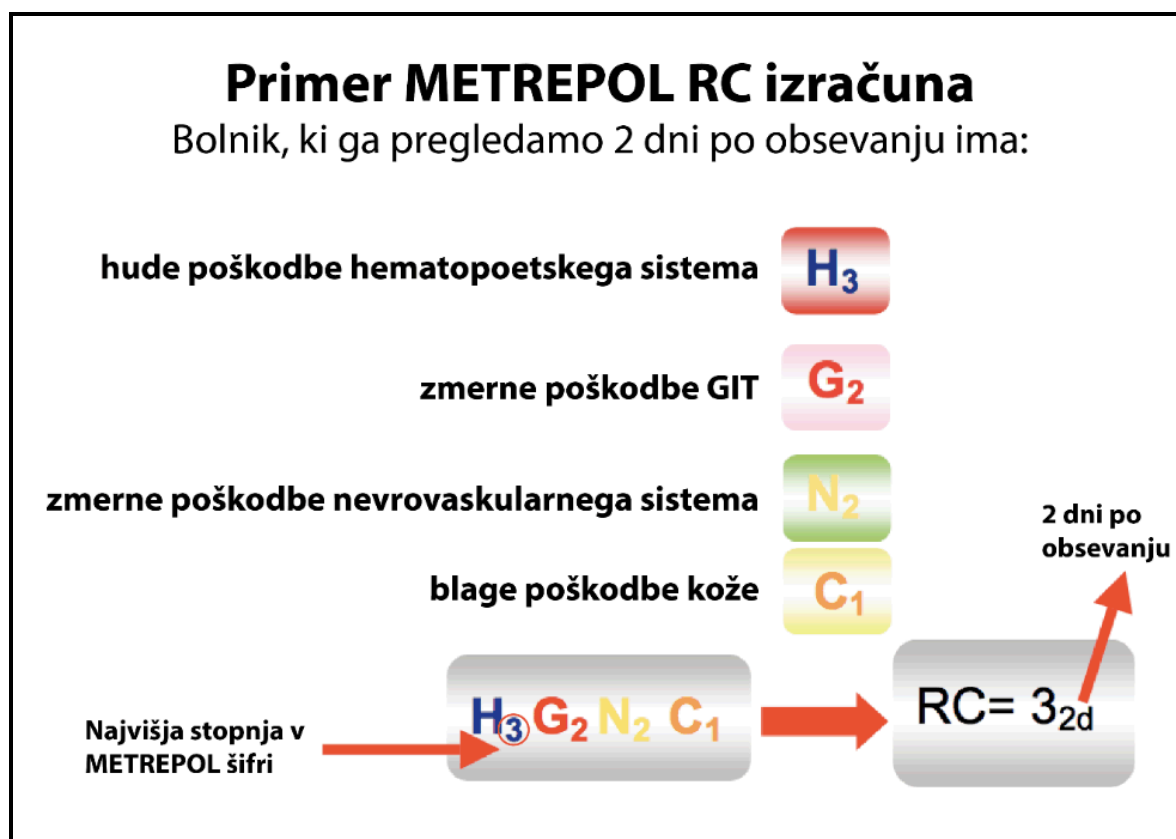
Primer METREPOL RC izračuna

Bolnik, ki ga pregledamo 2 dni po obsevanju ima:

hude poškodbe hematopoetskega sistema $H_3$

zmerne poškodbe GIT $G_2$

zmerne poškodbe nevrovaskularnega sistema $N_2$

blage poškodbe kože $C_1$

2 dni po obsevanju

Najvišja stopnja v METREPOL šifri

$H_3 G_2 N_2 C_1$

RC= $3_{2d}$